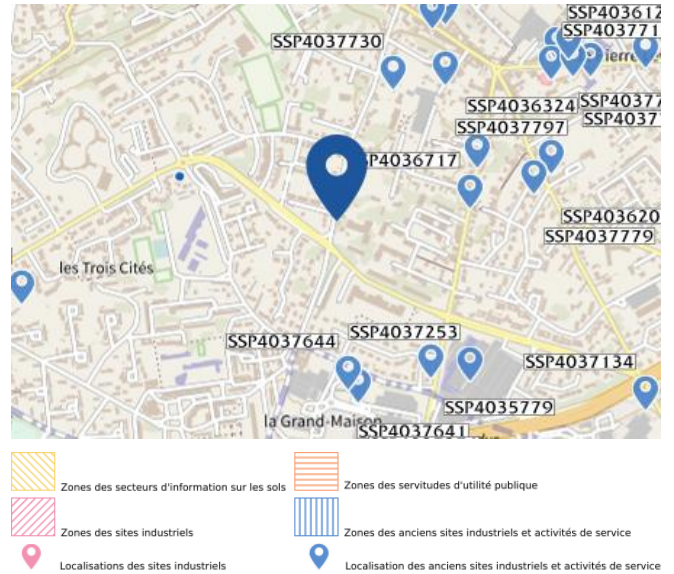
SSP403612
SSP403771
SSP4037730
ierre
SSP4036324
SSP40377
SSP40377
SSP4037797
SSP4036717
SSP403620
SSP4037779
les Trois Cités
SSP4037253
SSP4037644
SSP4037134
SSP4035779
la Grand-Maison
SSP4037641

Zones des secteurs d'information sur les sols
Zones des servitudes d'utilité publique
Zones des sites industriels
Zones des anciens sites industriels et activités de service
Localisations des sites industriels
Localisation des anciens sites industriels et activités de service